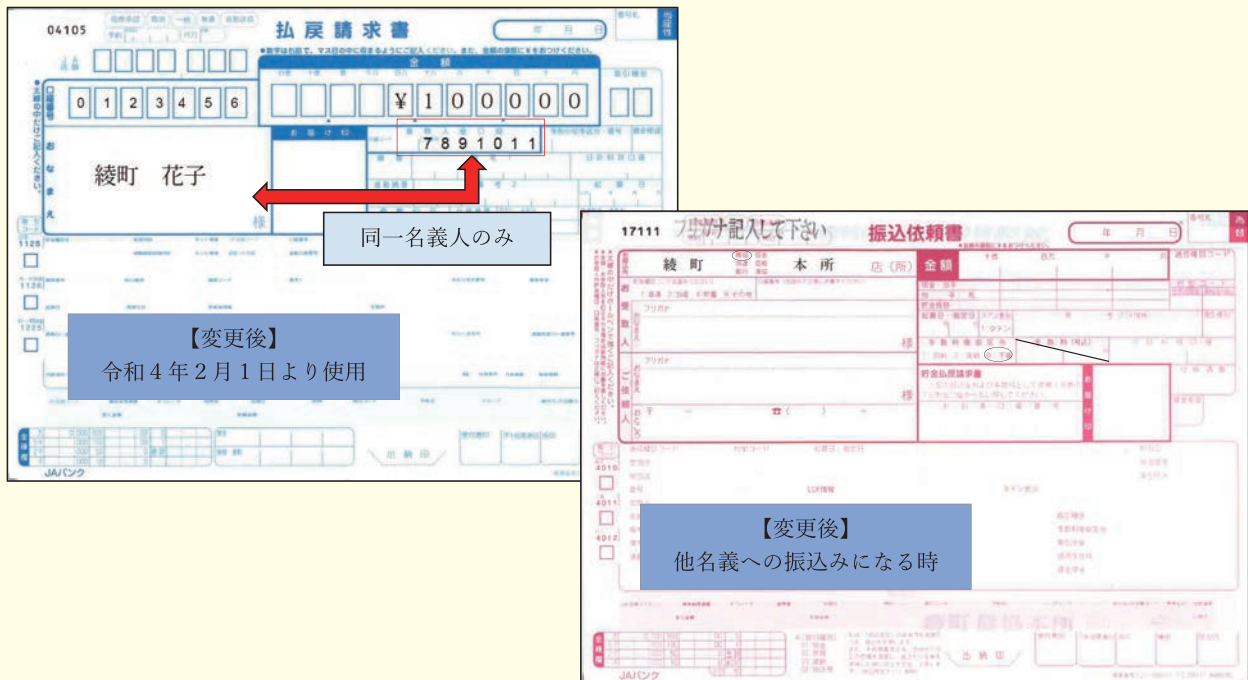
04105

払戻請求書

年　月　日

金額

口座番号

0 1 2 3 4 5 6

¥ 1 0 0 0 0 0

振替入金口座

7 8 9 1 0 1 1

おなまえ

綾町　花子

様

同一名義人のみ

【変更後】
令和４年２月１日より使用

出納印

JAバンク

17111

フリガナ記入して下さい

振込依頼書

年　月　日

綾町　本所

店（所）

金額

受取人

フリガナ

様

ご依頼人

フリガナ

様

〒　－　☎（　）　－

貯金払戻請求書

4010

4011

4012

【変更後】
他名義への振込みになる時

出納印

JAバンク